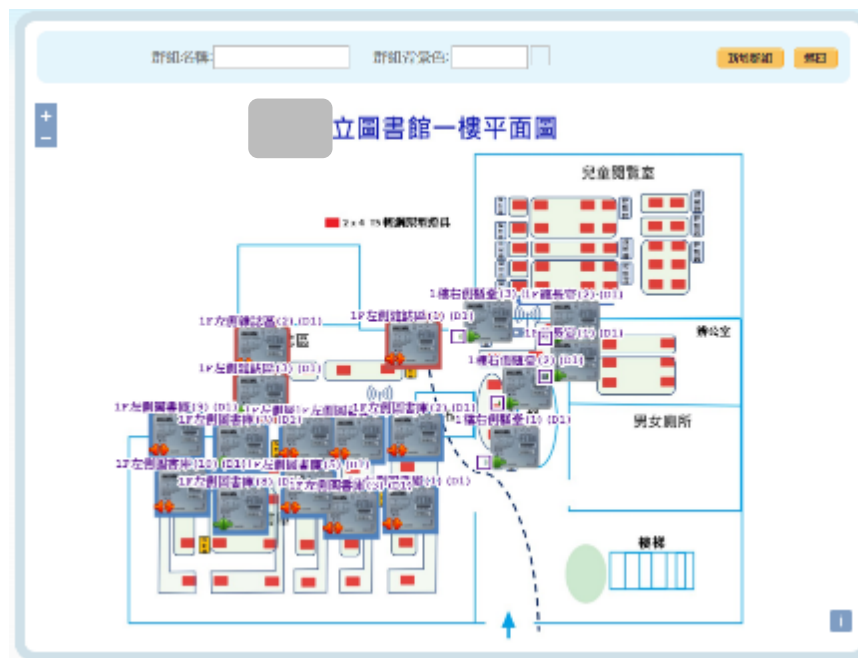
群組名稱:

群組背景色:

說明影組

繪回

+
−

立圖書館一樓平面圖

兒童閱覽室

2 x 4 T5 輕鋼架燈具

辦公室

男女廁所

樓梯

1F左側雜誌區(21)(D1)

1F左側雜誌區(20)(D1)

1F左側雜誌區(13)(D1)

1樓右側服務(13)

1F讀者室(2)(D1)

1F讀者室(1)(D1)

1樓右側服室(3)(D1)

1F左側圖書區(9)(D1)

1F左側圖書庫(2)(D1)

1F左側圖書庫(7)(D2)

1F右側服務台(1)(D2)

1F左側圖書庫(10)(D1)

1F左側圖書庫(5)(D2)

1F左側圖書庫(8)(D1)

1F左側圖書庫(3)(D1)

區

i